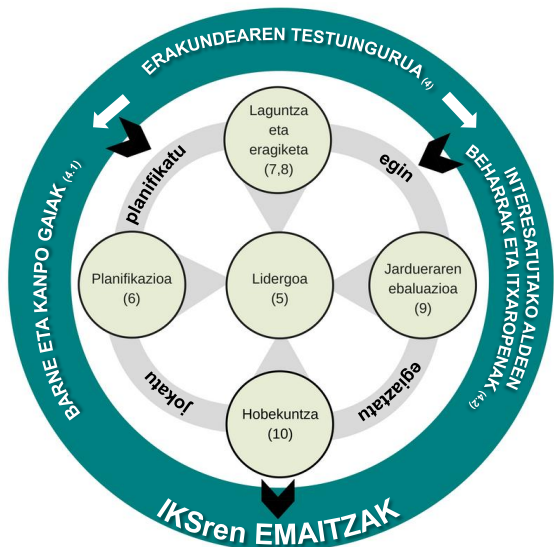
ERAKUNDEAREN TESTUINGURUA (4)

BARNE ETA KANPO GAIAK (4.1)

INTERESATUTAKO ALDEEN BEHARRAK ETA ITXAROPENAK (4.2)

planifikatu

egin

egiaztatu

jokatu

Laguntza eta eragiketa (7,8)

Planifikazioa (6)

Lidergoa (5)

Jardueraren ebaluazioa (9)

Hobekuntza (10)

IKSren EMAITZAK